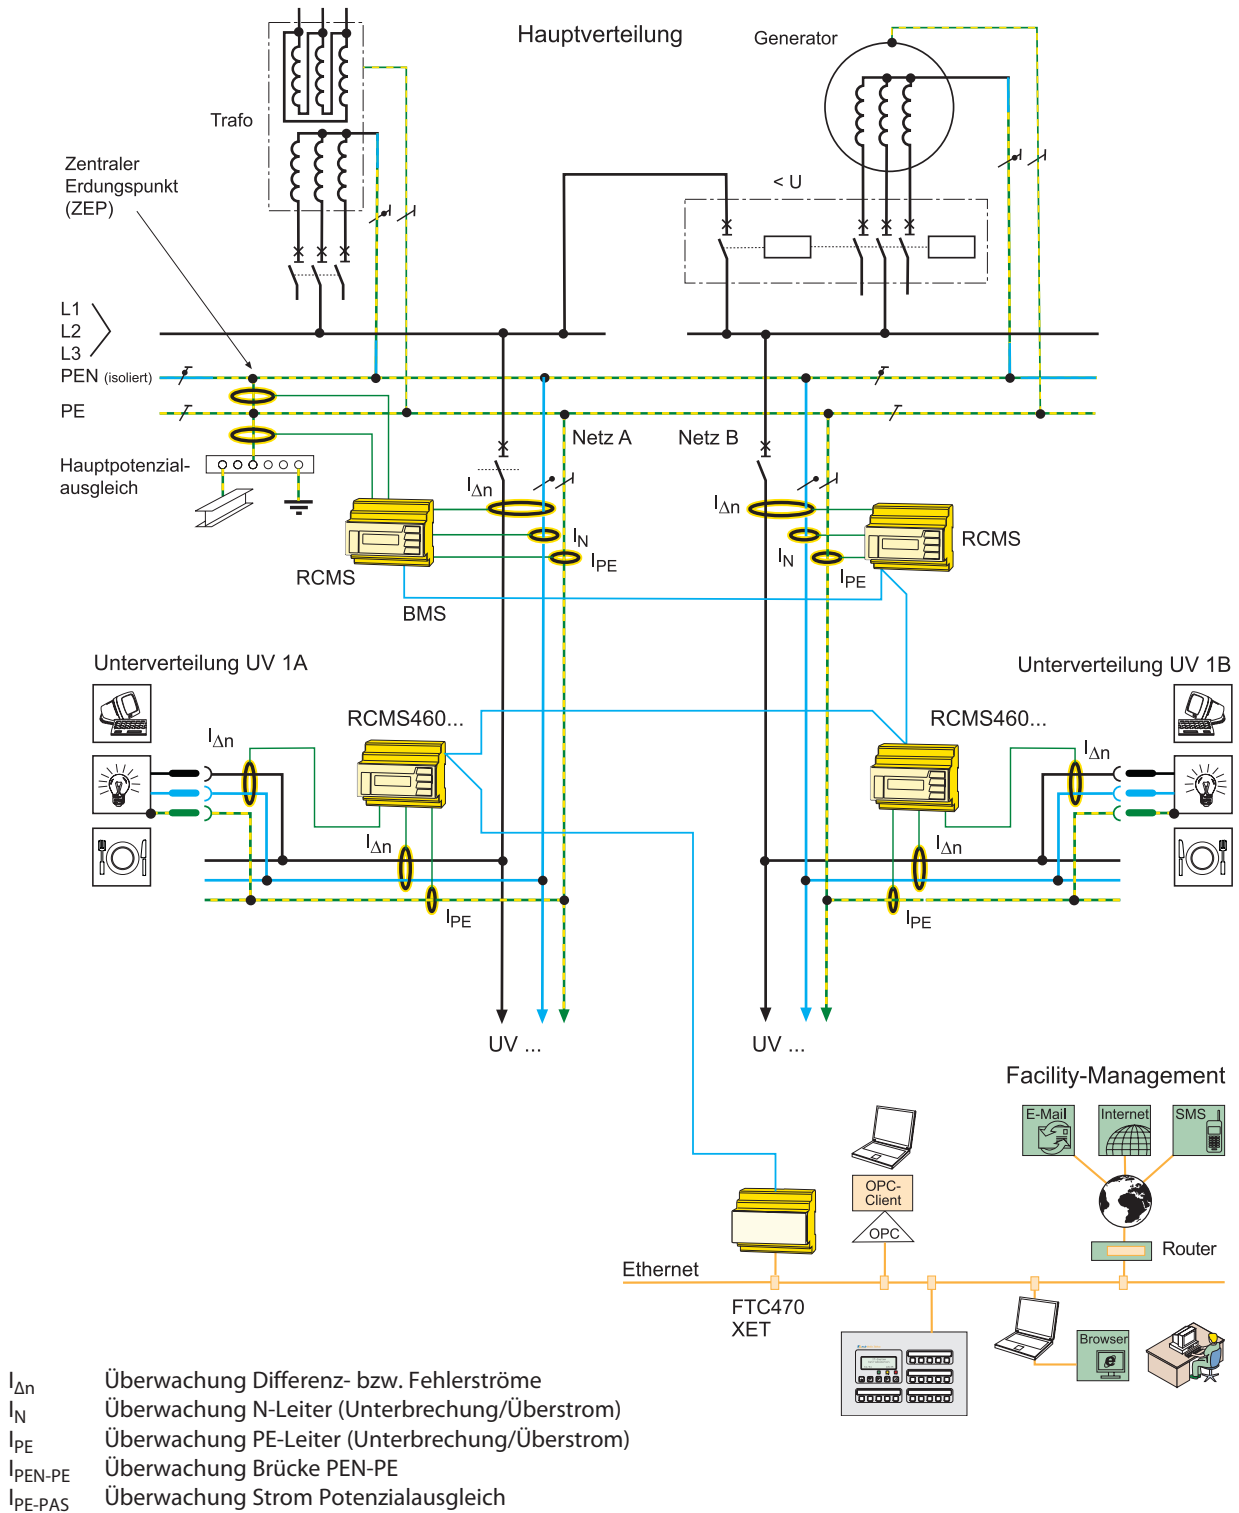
Hauptverteilung

Generator

Trafo

Zentraler Erdungspunkt (ZEP)

< U

L1
L2
L3
PEN (isoliert)

PE

Netz A

Netz B

Hauptpotenzial-ausgleich

$I_{\Delta n}$

$I_N$

$I_{PE}$

RCMS

BMS

$I_{\Delta n}$

$I_N$

$I_{PE}$

RCMS

Unterverteilung UV 1A

Unterverteilung UV 1B

RCMS460...

RCMS460...

$I_{\Delta n}$

$I_{\Delta n}$

$I_{PE}$

$I_{\Delta n}$

$I_{\Delta n}$

$I_{PE}$

UV ...

UV ...

Facility-Management

E-Mail

Internet

SMS

OPC-Client

OPC

Router

Ethernet

FTC470 XET

Browser

$I_{\Delta n}$ Überwachung Differenz- bzw. Fehlerströme
$I_N$ Überwachung N-Leiter (Unterbrechung/Überstrom)
$I_{PE}$ Überwachung PE-Leiter (Unterbrechung/Überstrom)
$I_{PEN-PE}$ Überwachung Brücke PEN-PE
$I_{PE-PAS}$ Überwachung Strom Potenzialausgleich